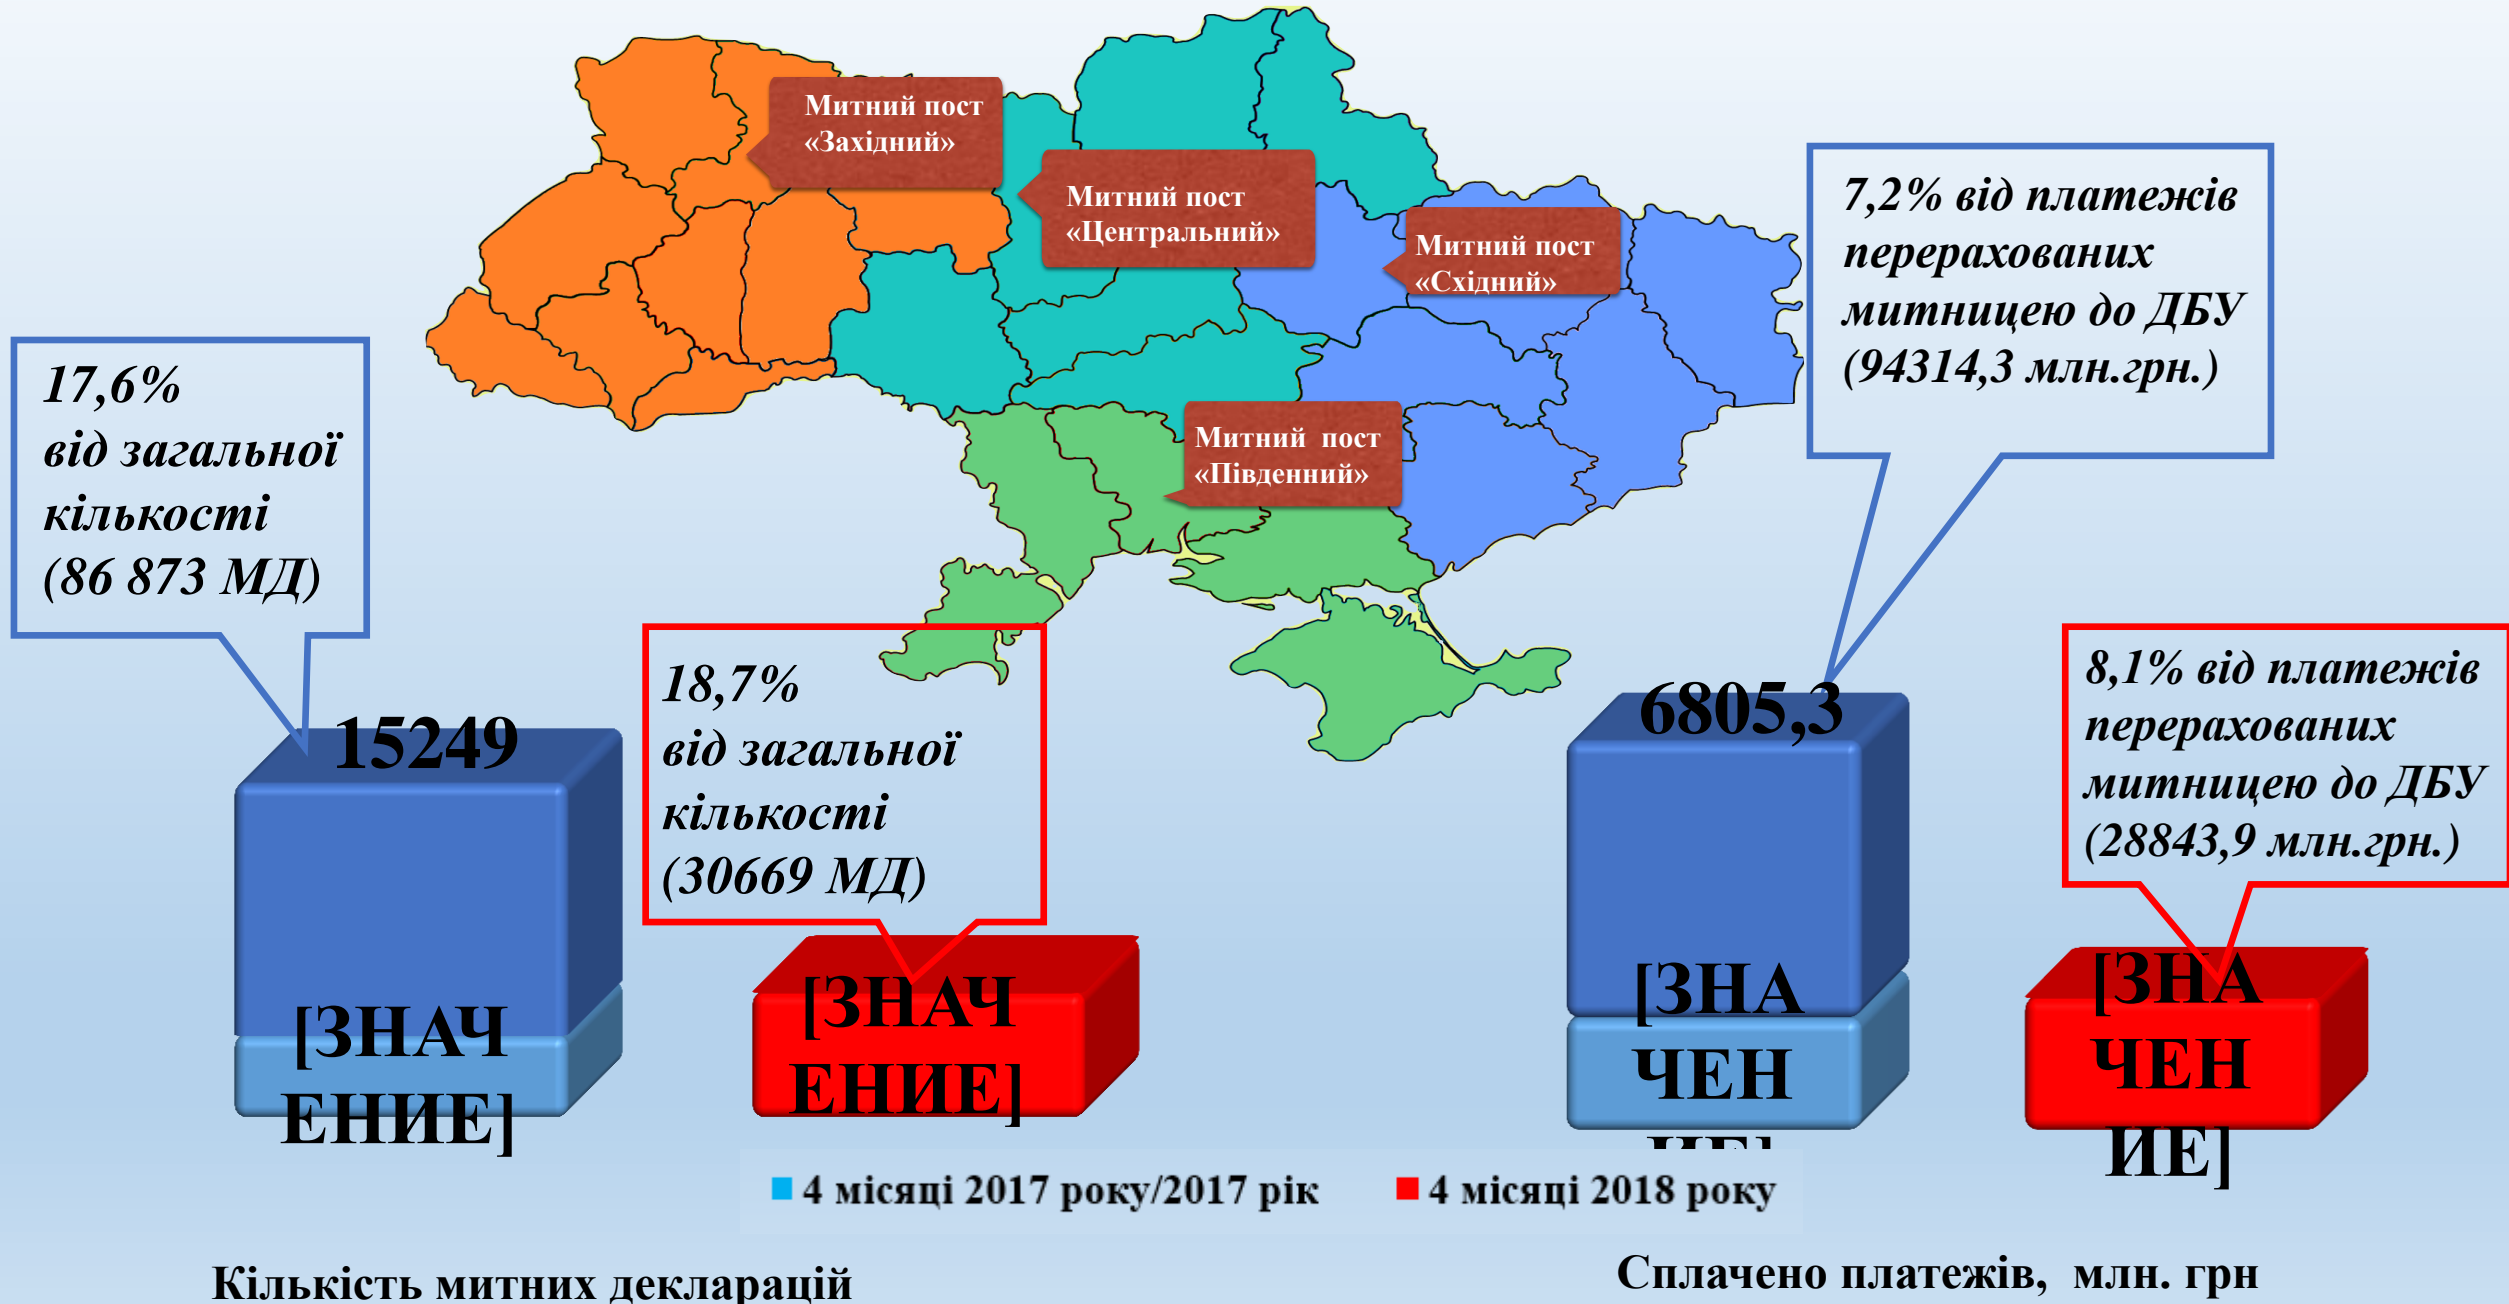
Митний пост «Західний»

Митний пост «Центральний»

Митний пост «Східний»

Митний пост «Південний»

17,6% від загальної кількості (86 873 МД)

7,2% від платежів перерахованих митницею до ДБУ (94314,3 млн.грн.)

18,7% від загальної кількості (30669 МД)

8,1% від платежів перерахованих митницею до ДБУ (28843,9 млн.грн.)

15249

[ЗНАЧЕНИЕ]

[ЗНАЧЕНИЕ]

6805,3

[ЗНАЧЕН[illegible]

[ЗНАЧЕНИЕ]

4 місяці 2017 року/2017 рік

4 місяці 2018 року

Кількість митних декларацій

Сплачено платежів, млн. грн